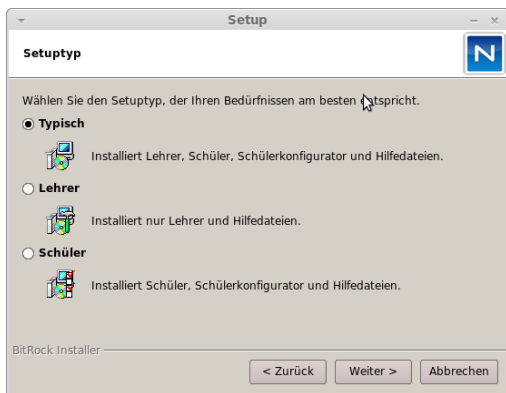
Setup

Setuptyp

N

Wählen Sie den Setuptyp, der Ihren Bedürfnissen am besten entspricht.

Typisch

Installiert Lehrer, Schüler, Schülerkonfigurator und Hilfedateien.

Lehrer

Installiert nur Lehrer und Hilfedateien.

Schüler

Installiert Schüler, Schülerkonfigurator und Hilfedateien.

BitRock Installer

< Zurück

Weiter >

Abbrechen